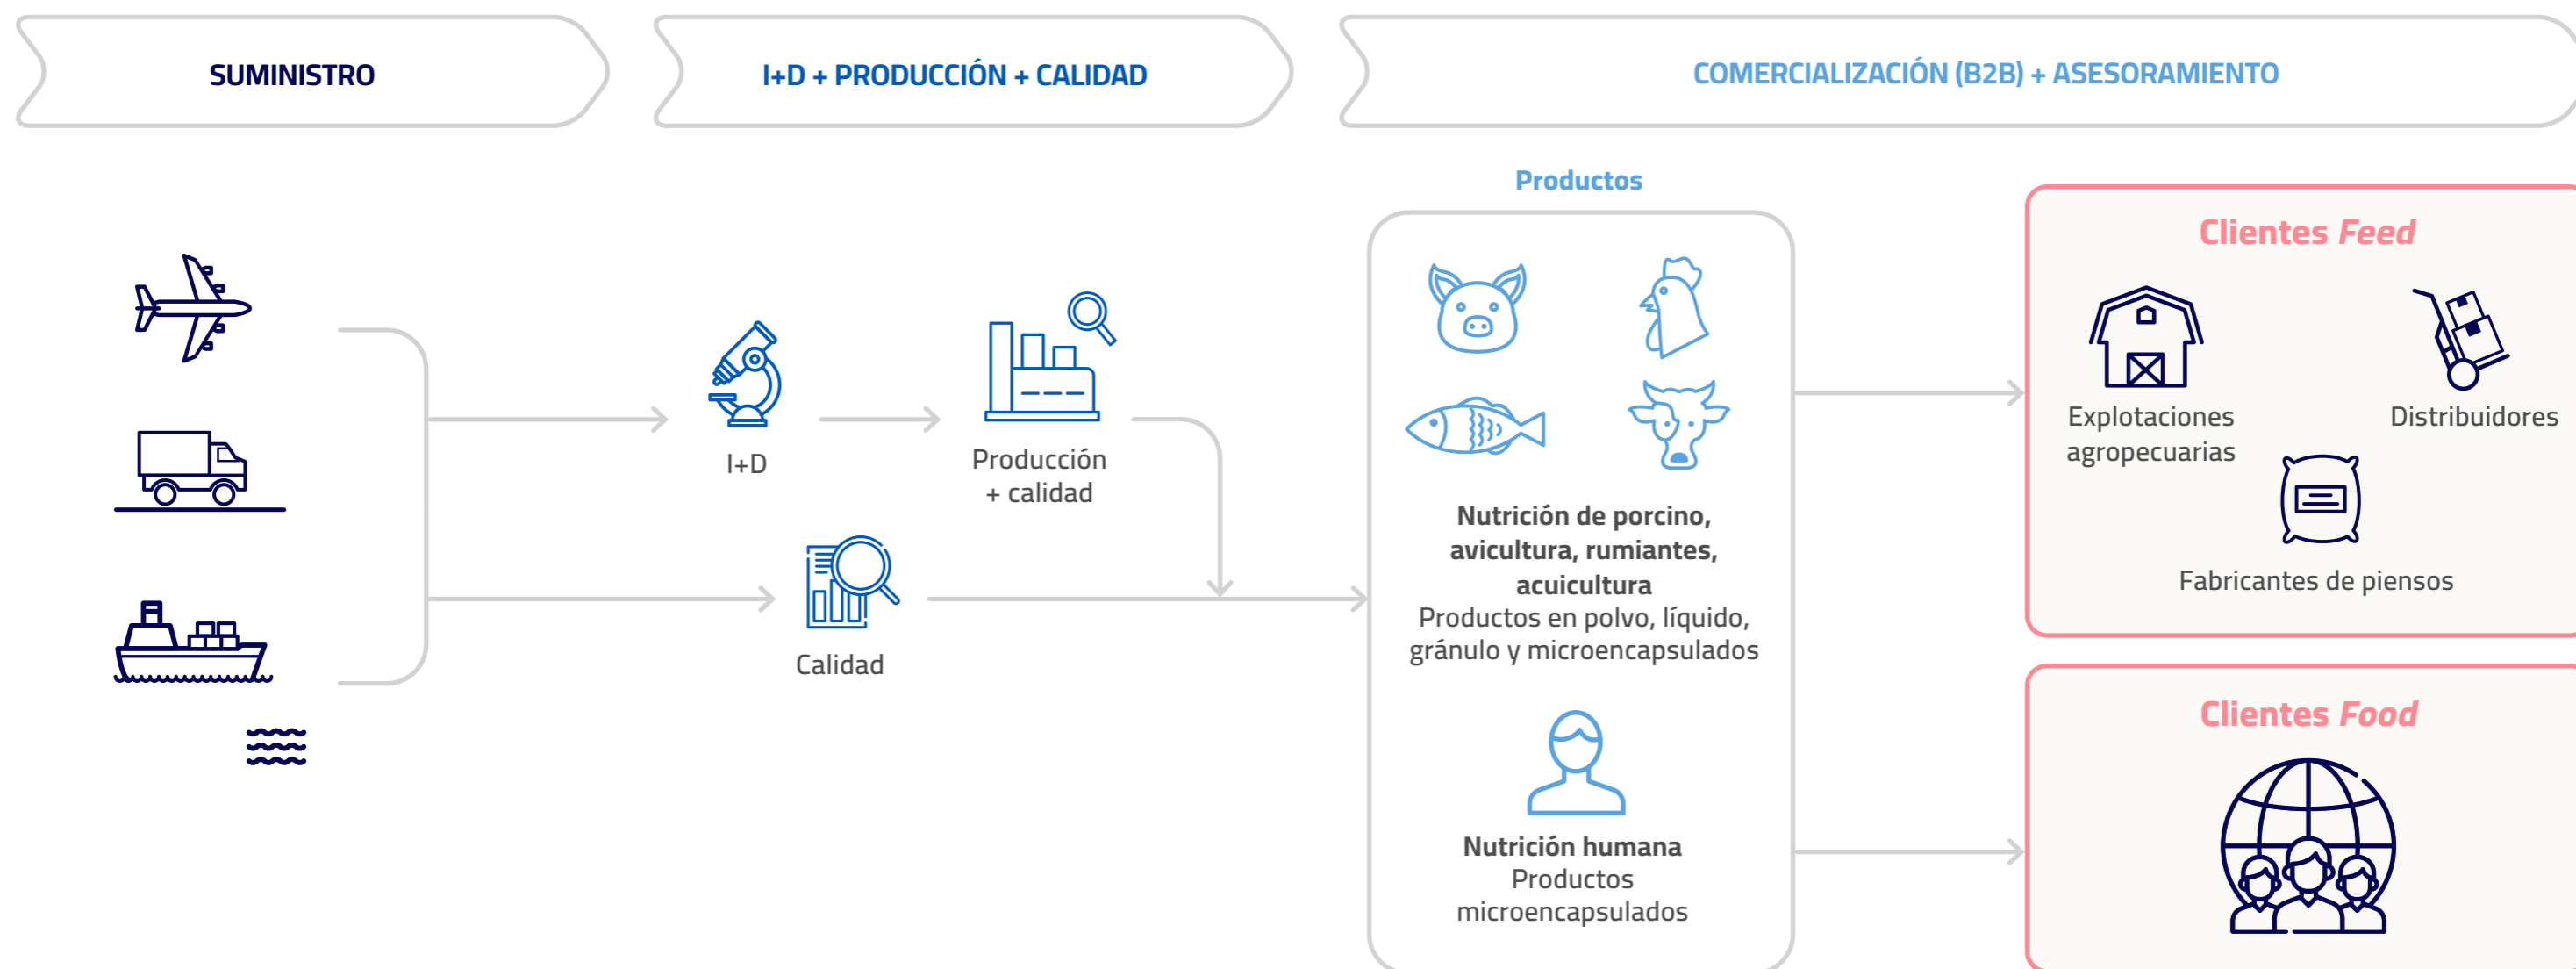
SUMINISTRO

I+D + PRODUCCIÓN + CALIDAD

COMERCIALIZACIÓN (B2B) + ASESORAMIENTO

I+D

Producción + calidad

Calidad

Productos

Nutrición de porcino, avicultura, rumiantes, acuicultura
Productos en polvo, líquido, gránulo y microencapsulados

Nutrición humana
Productos microencapsulados

Clientes *Feed*

Explotaciones agropecuarias

Distribuidores

Fabricantes de piensos

Clientes *Food*